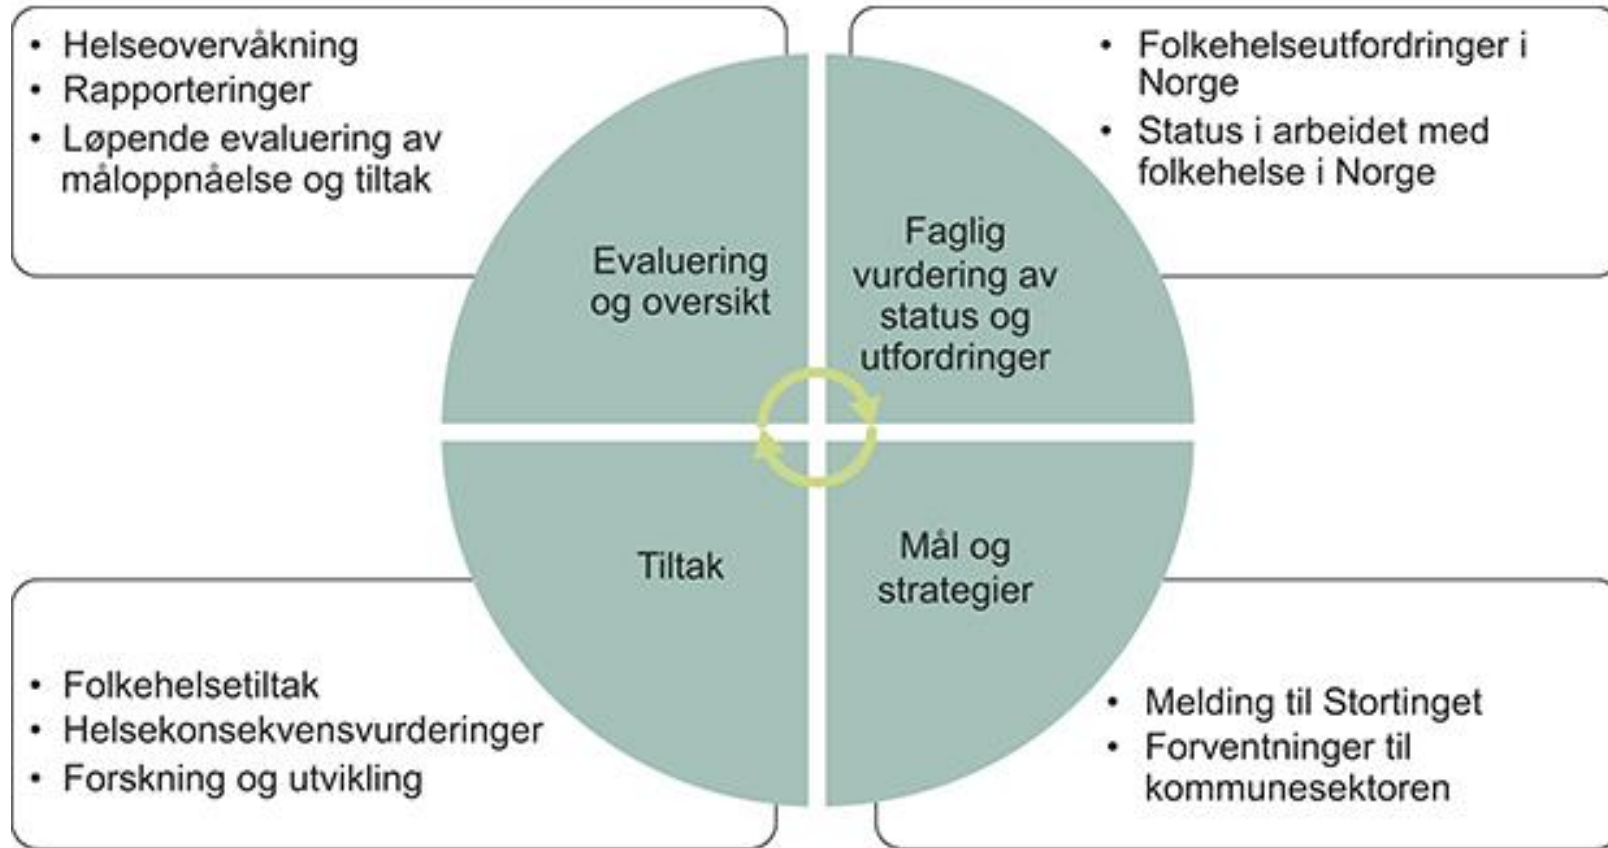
• Helseovervåkning
• Rapporteringer
• Løpende evaluering av måloppnåelse og tiltak

• Folkehelseutfordringer i Norge
• Status i arbeidet med folkehelse i Norge

Evaluering og oversikt

Faglig vurdering av status og utfordringer

Tiltak

Mål og strategier

• Folkehelsetiltak
• Helsekonsekvensvurderinger
• Forskning og utvikling

• Melding til Stortinget
• Forventninger til kommunesektoren